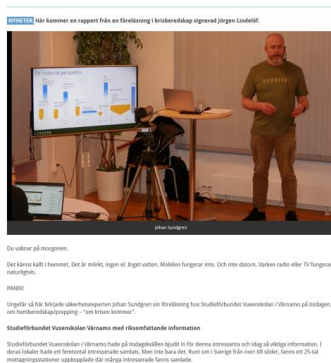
NYHETER Här kommer en rapport från en föreläsning i krisberedskap signerad Jörgen Lindelöf.

En historisk perspektiv

Johan Sundgren

Du vaknar på morgonen.

Det känns kallt i hemmet. Det är mörkt, ingen el. Inget vatten. Mobilen fungerar inte. Och inte datorn. Varken radio eller TV fungerar naturligtvis.

PANIK!

Ungefär så här började säkerhetsexperten Johan Sundgren sin föreläsning hos Studieförbundet Vuxenskolan i Värnamo på tisdagen, om hemberedskap/prepping – "om krisen kommer".

Studieförbundet Vuxenskolan Värnamo med riksomfattande information

Studieförbundet Vuxenskolan i Värnamo hade på tisdagskvällen bjudit in för denna intressanta och idag så viktiga information. I deras lokaler hade ett femtontal intresserade samlats. Men inte bara det. Runt om i Sverige från norr till söder, fanns ett 25-tal mottagningsstationer uppkopplade där många intresserade fanns samlade.